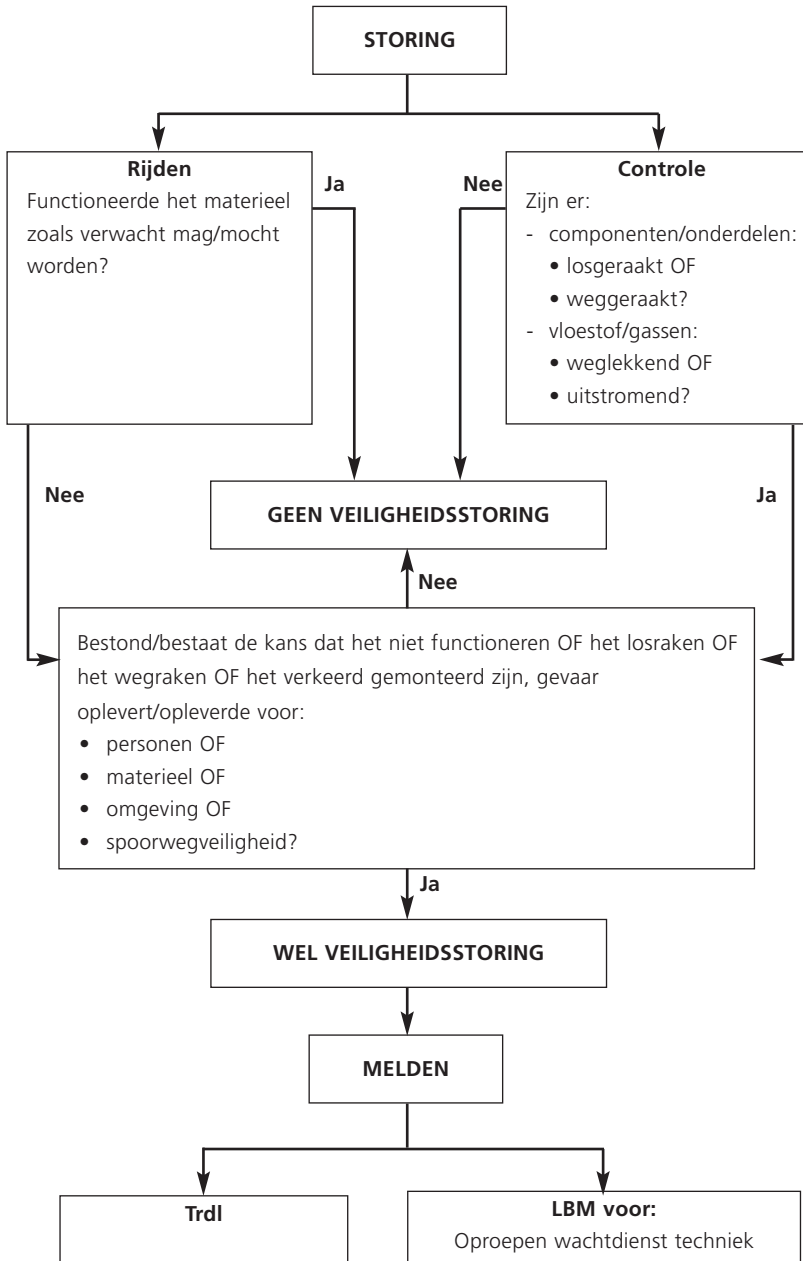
STORING

Rijden
Functioneerde het materieel zoals verwacht mag/mocht worden?

Ja

Nee

Controle
Zijn er:
- componenten/onderdelen:
• losgeraakt OF
• weggeraakt?
- vloestof/gassen:
• weglekkend OF
• uitstromend?

Nee

GEEN VEILIGHEIDSSTORING

Ja

Nee

Bestond/bestaat de kans dat het niet functioneren OF het losraken OF het wegraken OF het verkeerd gemonteerd zijn, gevaar oplevert/opleverde voor:
• personen OF
• materieel OF
• omgeving OF
• spoorwegveiligheid?

Ja

WEL VEILIGHEIDSSTORING

MELDEN

Trdl

LBM voor:
Oproepen wachtdienst techniek